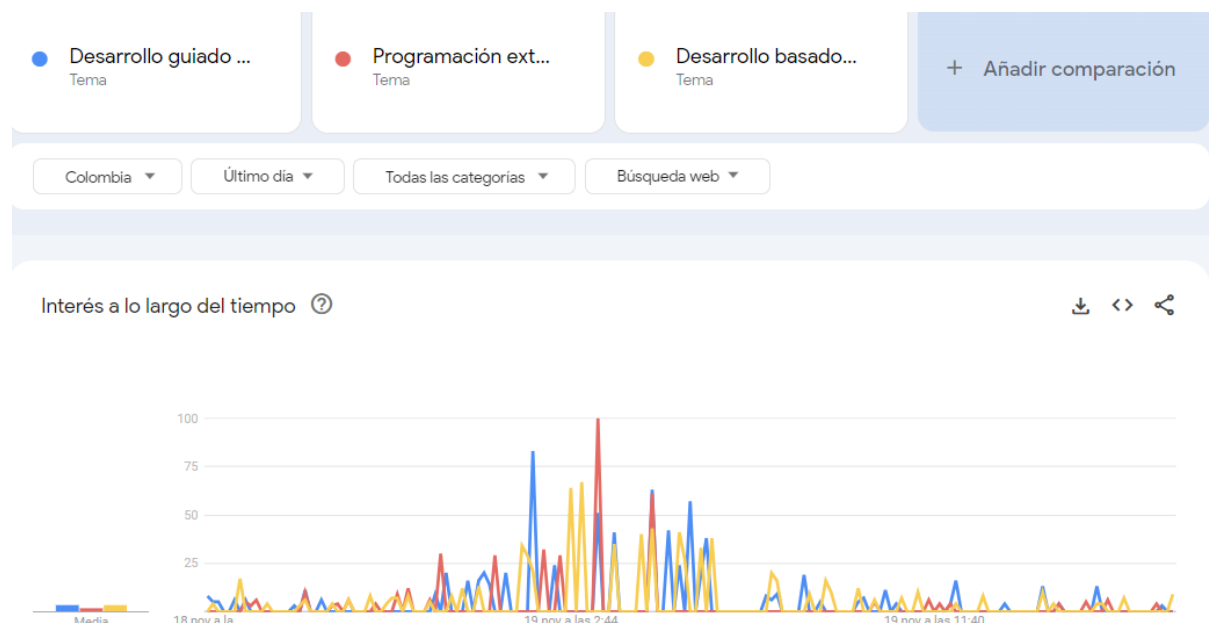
Desarrollo guiado ...
Tema

Programación ext...
Tema

Desarrollo basado...
Tema

+ Añadir comparación

Colombia
Último día
Todas las categorías
Búsqueda web

Interés a lo largo del tiempo

100
75
50
25

Media
18 nov a la
19 nov a las 2:44
19 nov a las 11:40